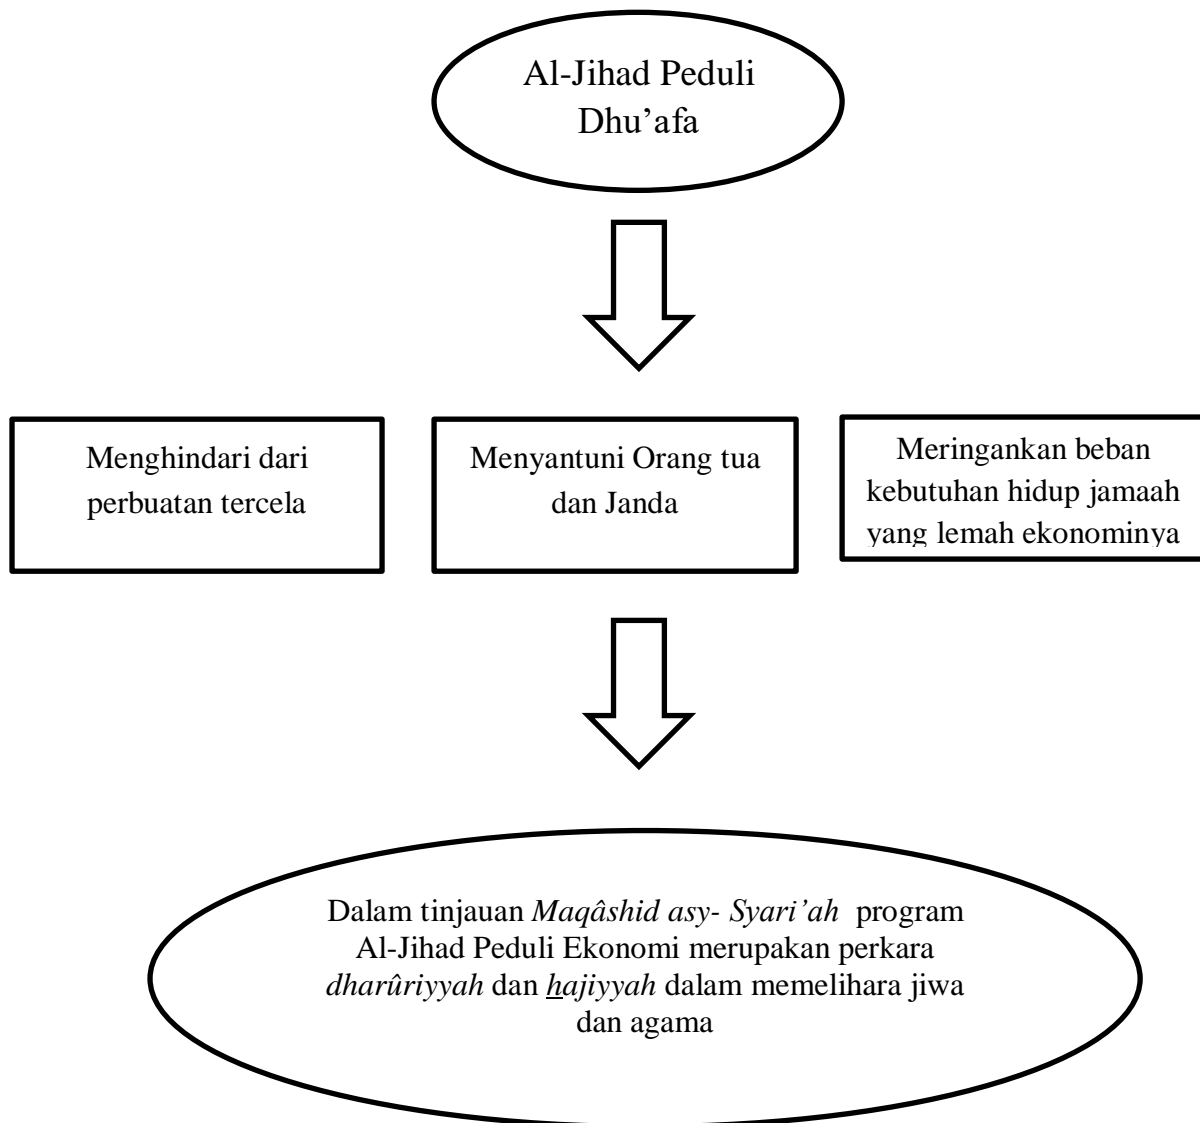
Al-Jihad Peduli Dhu’afa

Menghindari dari perbuatan tercela

Menyantuni Orang tua dan Janda

Meringankan beban kebutuhan hidup jamaah yang lemah ekonominya

Dalam tinjauan *Maqâshid asy- Syari’ah* program Al-Jihad Peduli Ekonomi merupakan perkara *dharûriyyah* dan *hajiyyah* dalam memelihara jiwa dan agama